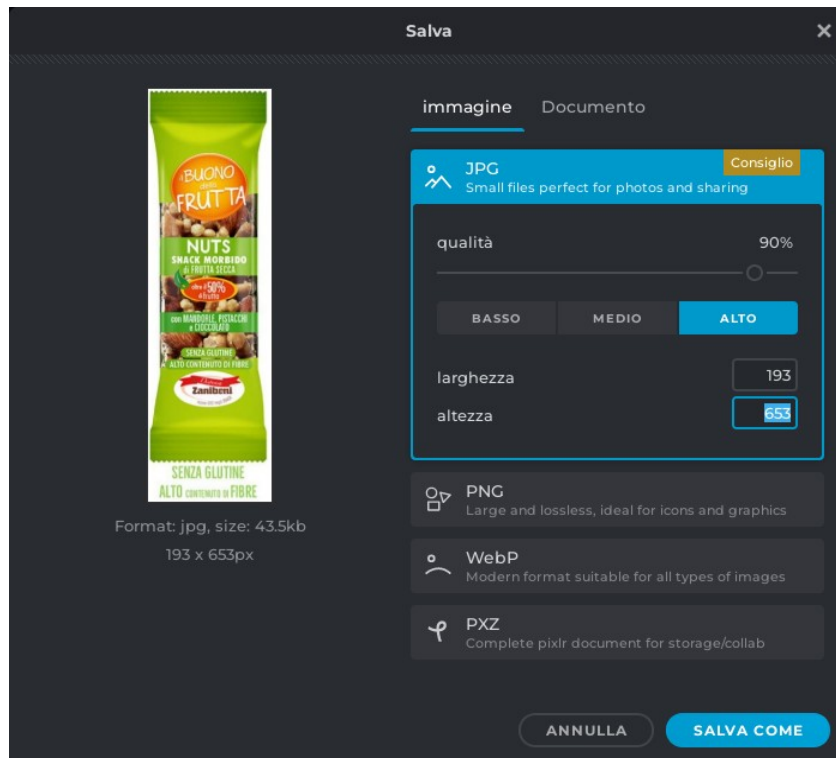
Salva

×

il BUONO della FRUTTA

NUTS
SNACK MORBIDO di FRUTTA SECCA

oltre il 50% di frutta

con MANDORLE, PISTACCHI e CIOCCOLATO

SENZA GLUTINE
ALTO CONTENUTO DI FIBRE

Zaniboni

SENZA GLUTINE
ALTO CONTENUTO DI FIBRE

Format: jpg, size: 43.5kb
193 x 653px

immagine Documento

JPG
Small files perfect for photos and sharing

Consiglio

qualità 90%

BASSO MEDIO ALTO

larghezza 193

altezza 653

PNG
Large and lossless, ideal for icons and graphics

WebP
Modern format suitable for all types of images

PXZ
Complete pixlr document for storage/collab

ANNULLA

SALVA COME